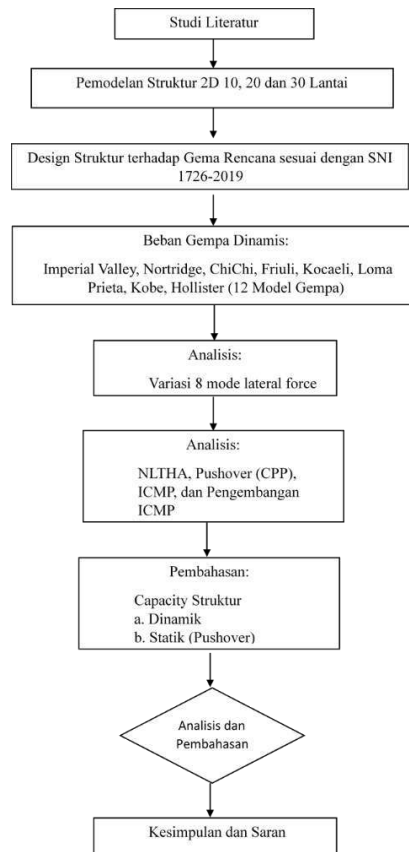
Studi Literatur

Pemodelan Struktur 2D 10, 20 dan 30 Lantai

Design Struktur terhadap Gema Rencana sesuai dengan SNI 1726-2019

Beban Gempa Dinamis:

Imperial Valley, Nortridge, ChiChi, Friuli, Kocaeli, Loma Prieta, Kobe, Hollister (12 Model Gempa)

Analisis:

Variasi 8 mode lateral force

Analisis:

NLTHA, Pushover (CPP), ICMP, dan Pengembangan ICMP

Pembahasan:

Capacity Struktur
a. Dinamik
b. Statik (Pushover)

Analisis dan Pembahasan

Kesimpulan dan Saran